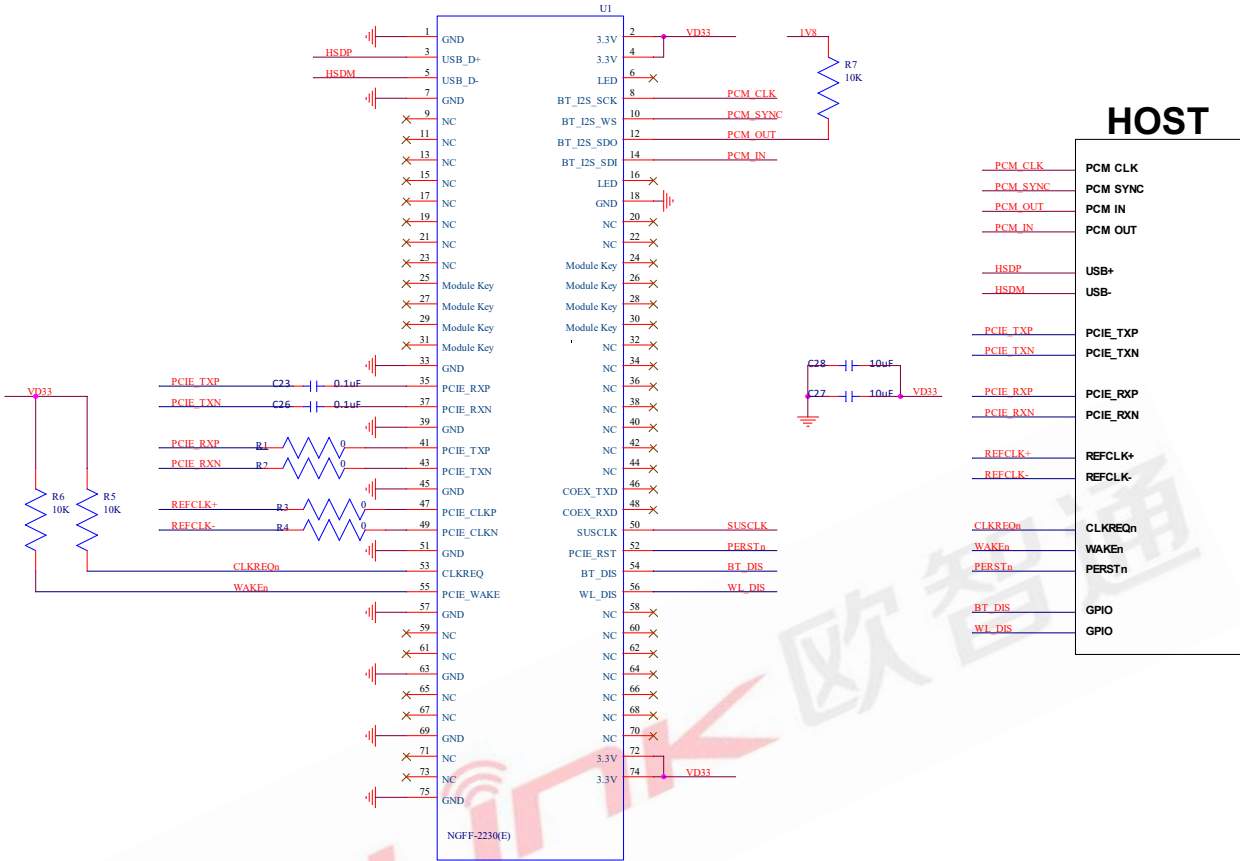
U1

1 GND
3 USB_D+ HSDP
5 USB_D- HSDM
7 GND
9 NC
11 NC
13 NC
15 NC
17 NC
19 NC
21 NC
23 NC
25 Module Key
27 Module Key
29 Module Key
31 Module Key
33 GND
35 PCIE_RXP C23 0.1uF PCIE_TXP
37 PCIE_RXN C26 0.1uF PCIE_TXN
39 GND
41 PCIE_TXP R1 0 PCIE_RXP
43 PCIE_TXN R2 0 PCIE_RXN
45 GND
47 PCIE_CLKP R3 0 REFCLK+
49 PCIE_CLKN R4 0 REFCLK-
51 GND
53 CLKREQ CLKREQn
55 PCIE_WAKE WAKEn
57 GND
59 NC
61 NC
63 GND
65 NC
67 NC
69 GND
71 NC
73 NC
75 GND

VD33
R6 10K
R5 10K

2 3.3V VD33
4 3.3V
6 LED
8 BT_I2S_SCK PCM_CLK
10 BT_I2S_WS PCM_SYNC
12 BT_I2S_SDO PCM_OUT
14 BT_I2S_SDI PCM_IN
16 LED
18 GND
20 NC
22 NC
24 Module Key
26 Module Key
28 Module Key
30 Module Key
32 NC
34 NC
36 NC
38 NC
40 NC
42 NC
44 NC
46 COEX_TXD
48 COEX_RXD
50 SUSCLK SUSCLK
52 PCIE_RST PERSTn
54 BT_DIS BT_DIS
56 WL_DIS WL_DIS
58 NC
60 NC
62 NC
64 NC
66 NC
68 NC
70 NC
72 3.3V
74 3.3V VD33

NGFF-2230(E)

1V8
R7
10K

C28 10uF
C27 10uF VD33

HOST
PCM_CLK PCM CLK
PCM_SYNC PCM SYNC
PCM_OUT PCM IN
PCM_IN PCM OUT
HSDP USB+
HSDM USB-
PCIE_TXP PCIE_TXP
PCIE_TXN PCIE_TXN
PCIE_RXP PCIE_RXP
PCIE_RXN PCIE_RXN
REFCLK+ REFCLK+
REFCLK- REFCLK-
CLKREQn CLKREQn
WAKEn WAKEn
PERSTn PERSTn
BT_DIS GPIO
WL_DIS GPIO

欧智通